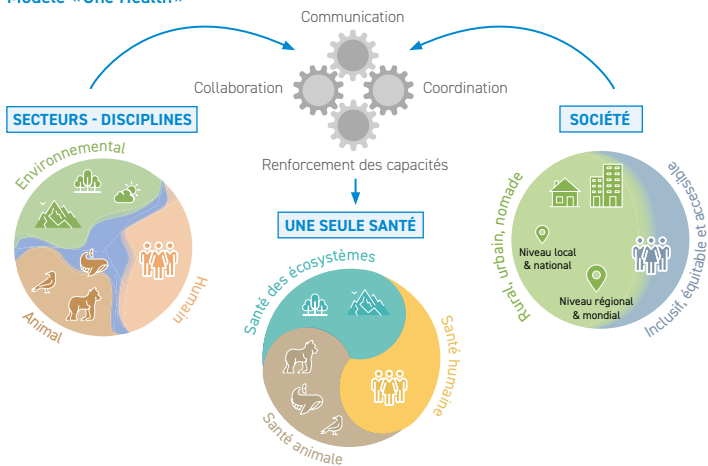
Modèle «One Health»

Communication

Collaboration

Coordination

Renforcement des capacités

SECTEURS - DISCIPLINES

Environnemental

Humain

Animal

SOCIÉTÉ

Rural, urbain, nomade

Inclusif, équitable et accessible

Niveau local & national

Niveau régional & mondial

UNE SEULE SANTÉ

Santé des écosystèmes

Santé humaine

Santé animale